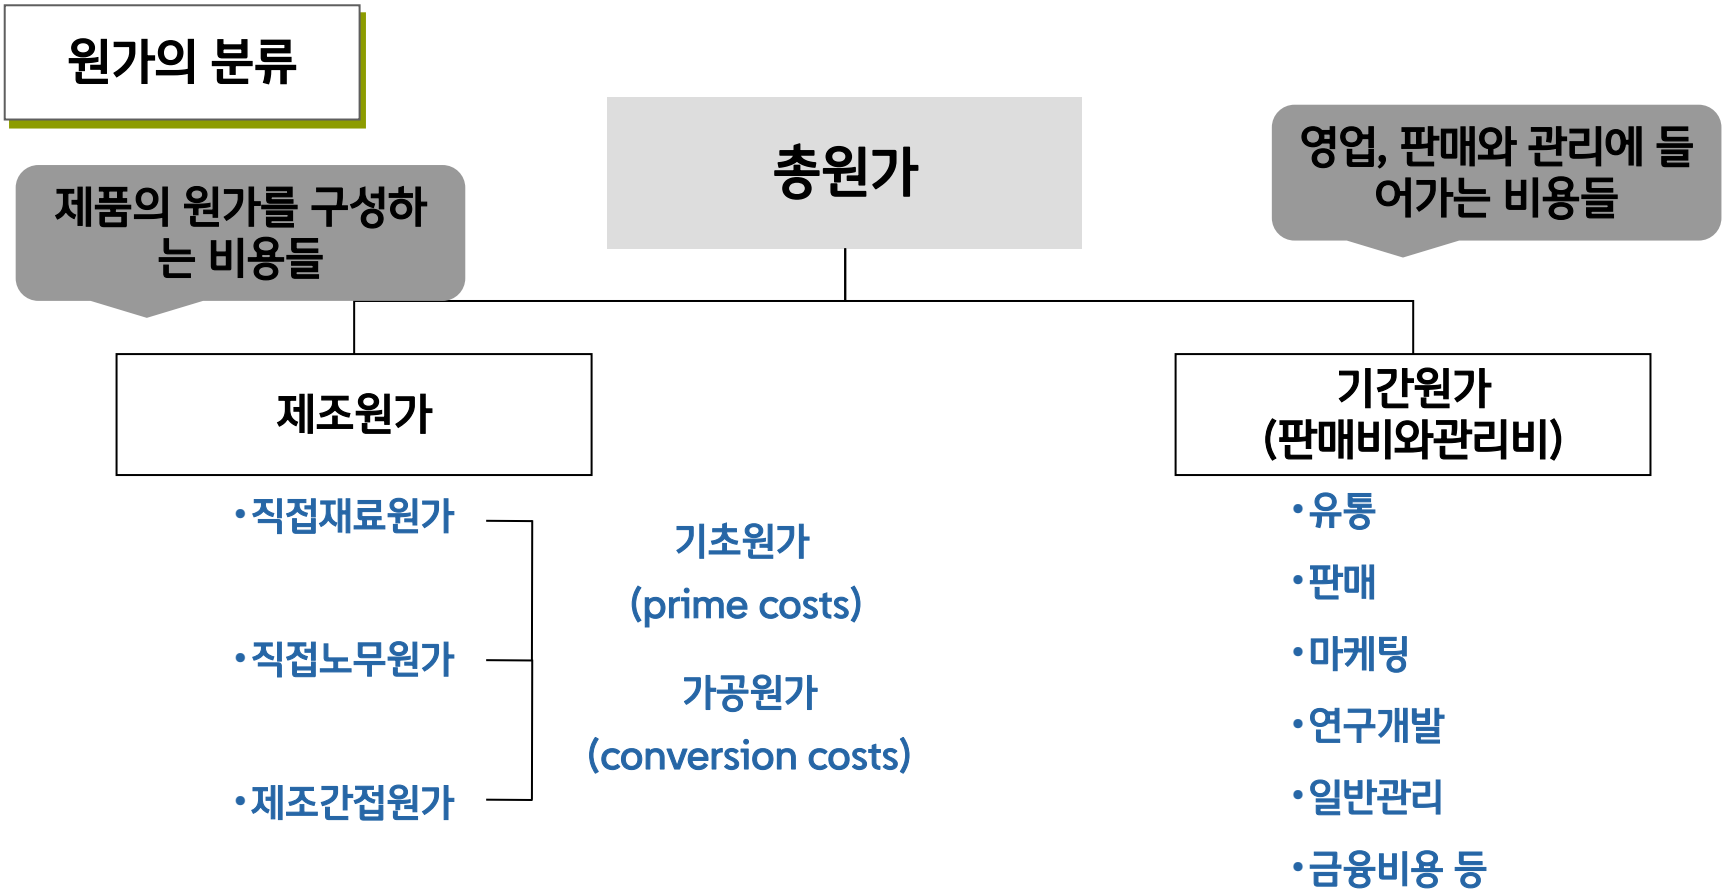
원가의 분류

총원가

제품의 원가를 구성하는 비용들

영업, 판매와 관리에 들어가는 비용들

제조원가

기간원가 (판매비와관리비)

•직접재료원가

•직접노무원가

•제조간접원가

기초원가 (prime costs)

가공원가 (conversion costs)

•유통
•판매
•마케팅
•연구개발
•일반관리
•금융비용 등